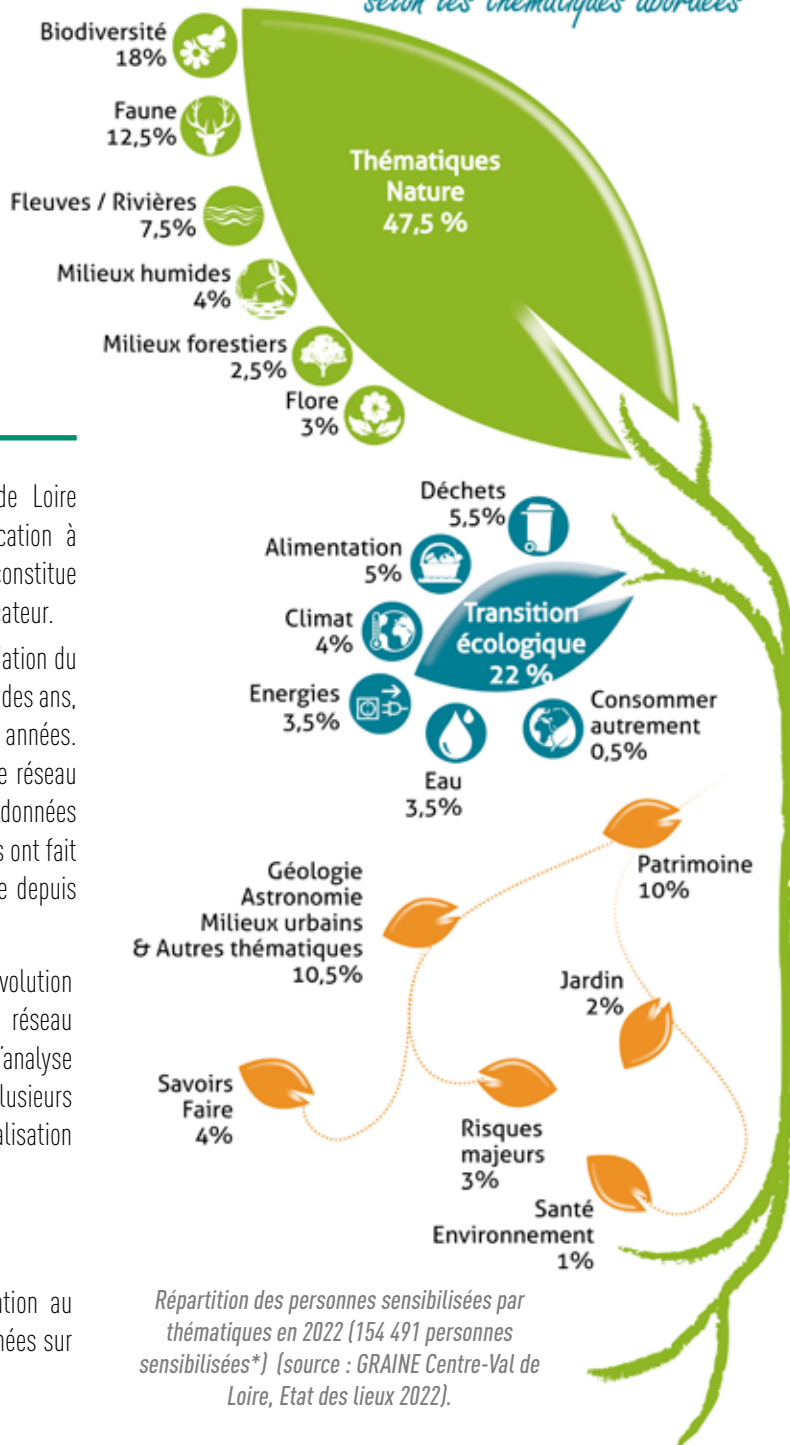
selon les thématiques abordées

Biodiversité 18%

Faune 12,5%

Fleuves / Rivières 7,5%

Milieux humides 4%

Milieux forestiers 2,5%

Flore 3%

Thématiques Nature 47,5 %

de Loire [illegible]cation à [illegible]onstitue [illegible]ateur.

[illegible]ation du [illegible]des ans, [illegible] années. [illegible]e réseau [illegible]données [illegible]s ont fait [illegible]e depuis

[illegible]volution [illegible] réseau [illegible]'analyse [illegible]lusieurs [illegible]alisation

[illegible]tion au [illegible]ées sur

Déchets 5,5%

Alimentation 5%

Climat 4%

Energies 3,5%

Transition écologique 22 %

Eau 3,5%

Consommer autrement 0,5%

Géologie Astronomie Milieux urbains & Autres thématiques 10,5%

Patrimoine 10%

Jardin 2%

Savoirs Faire 4%

Risques majeurs 3%

Santé Environnement 1%

Répartition des personnes sensibilisées par thématiques en 2022 (154 491 personnes sensibilisées*) (source : GRAINE Centre-Val de Loire, Etat des lieux 2022).